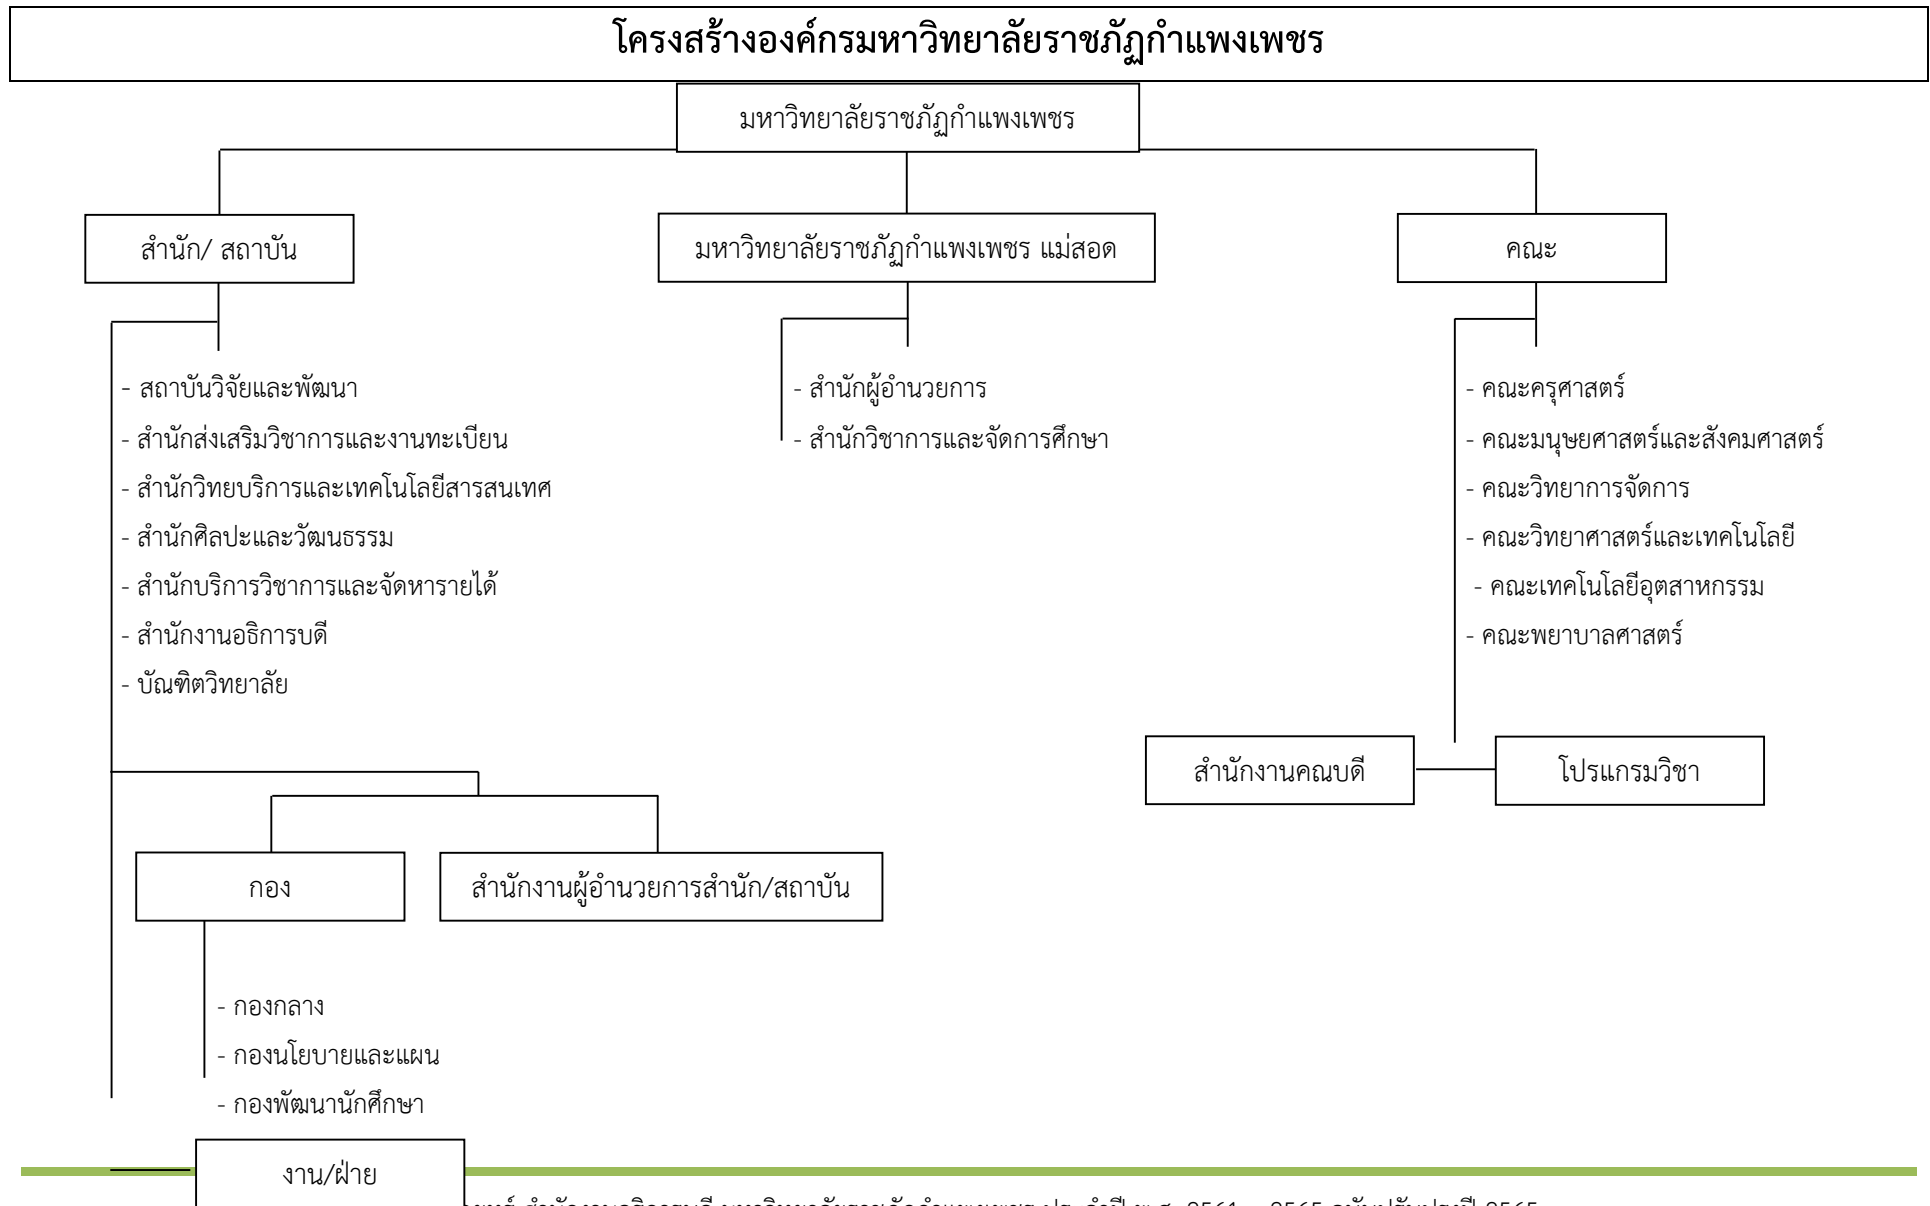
โครงสร้างองค์กรมหาวิทยาลัยราชภัฏกำแพงเพชร

มหาวิทยาลัยราชภัฏกำแพงเพชร

สำนัก/ สถาบัน

มหาวิทยาลัยราชภัฏกำแพงเพชร แม่สอด

คณะ

- สถาบันวิจัยและพัฒนา
- สำนักส่งเสริมวิชาการและงานทะเบียน
- สำนักวิทยบริการและเทคโนโลยีสารสนเทศ
- สำนักศิลปะและวัฒนธรรม
- สำนักบริการวิชาการและจัดหารายได้
- สำนักงานอธิการบดี
- บัณฑิตวิทยาลัย

- สำนักผู้อำนวยการ
- สำนักวิชาการและจัดการศึกษา

- คณะครุศาสตร์
- คณะมนุษยศาสตร์และสังคมศาสตร์
- คณะวิทยาการจัดการ
- คณะวิทยาศาสตร์และเทคโนโลยี
- คณะเทคโนโลยีอุตสาหกรรม
- คณะพยาบาลศาสตร์

สำนักงานคณบดี

โปรแกรมวิชา

กอง

สำนักงานผู้อำนวยการสำนัก/สถาบัน

- กองกลาง
- กองนโยบายและแผน
- กองพัฒนานักศึกษา

งาน/ฝ่าย

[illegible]